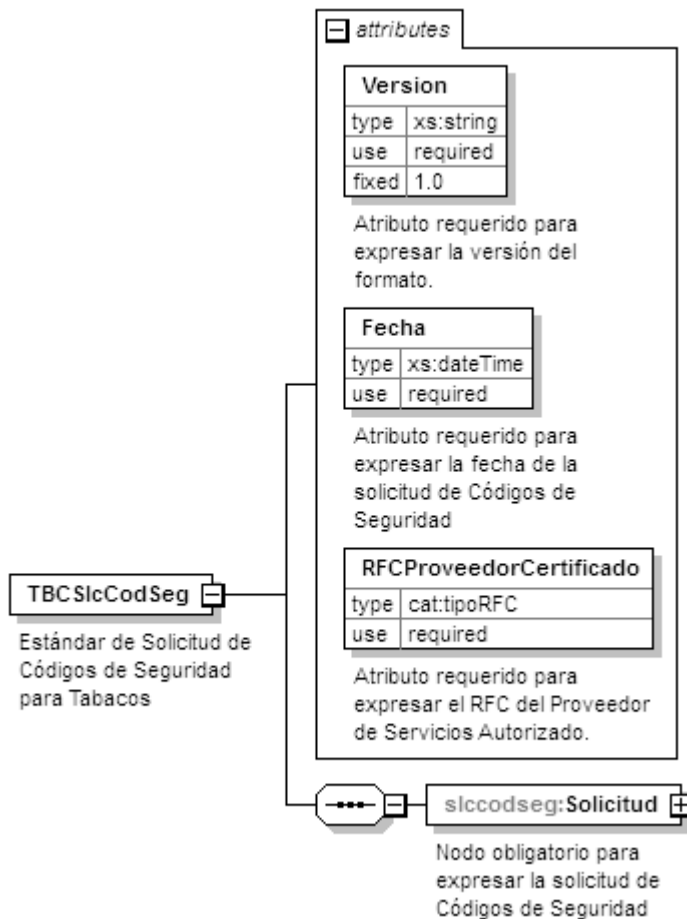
attributes

Version

| type | xs:string |
|---|---|
| use | required |
| fixed | 1.0 |

Atributo requerido para expresar la versión del formato.

Fecha

| type | xs:dateTime |
|---|---|
| use | required |

Atributo requerido para expresar la fecha de la solicitud de Códigos de Seguridad

RFCProveedorCertificado

| type | cat:tipoRFC |
|---|---|
| use | required |

Atributo requerido para expresar el RFC del Proveedor de Servicios Autorizado.

TBCSlcCodSeg

Estándar de Solicitud de Códigos de Seguridad para Tabacos

slccodseg:Solicitud

Nodo obligatorio para expresar la solicitud de Códigos de Seguridad